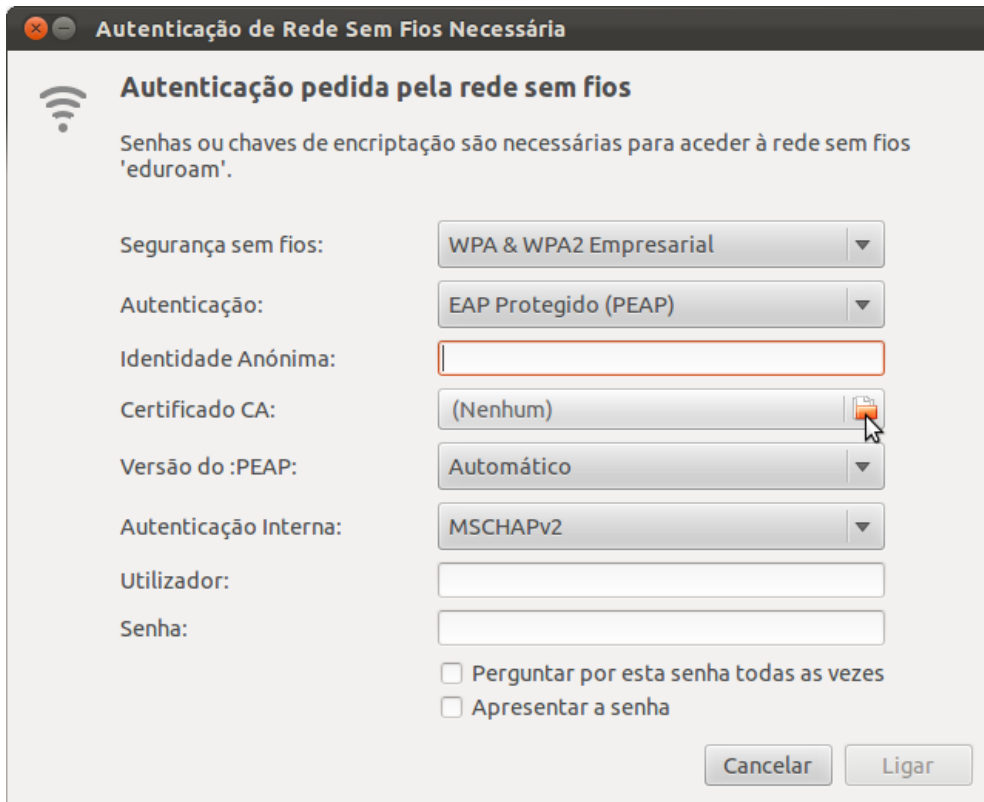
Autenticação de Rede Sem Fios Necessária

Autenticação pedida pela rede sem fios

Senhas ou chaves de encriptação são necessárias para aceder à rede sem fios 'eduroam'.

Segurança sem fios: WPA & WPA2 Empresarial

Autenticação: EAP Protegido (PEAP)

Identidade Anónima:

Certificado CA: (Nenhum)

Versão do :PEAP: Automático

Autenticação Interna: MSCHAPv2

Utilizador:

Senha:

Perguntar por esta senha todas as vezes

Apresentar a senha

Cancelar Ligar